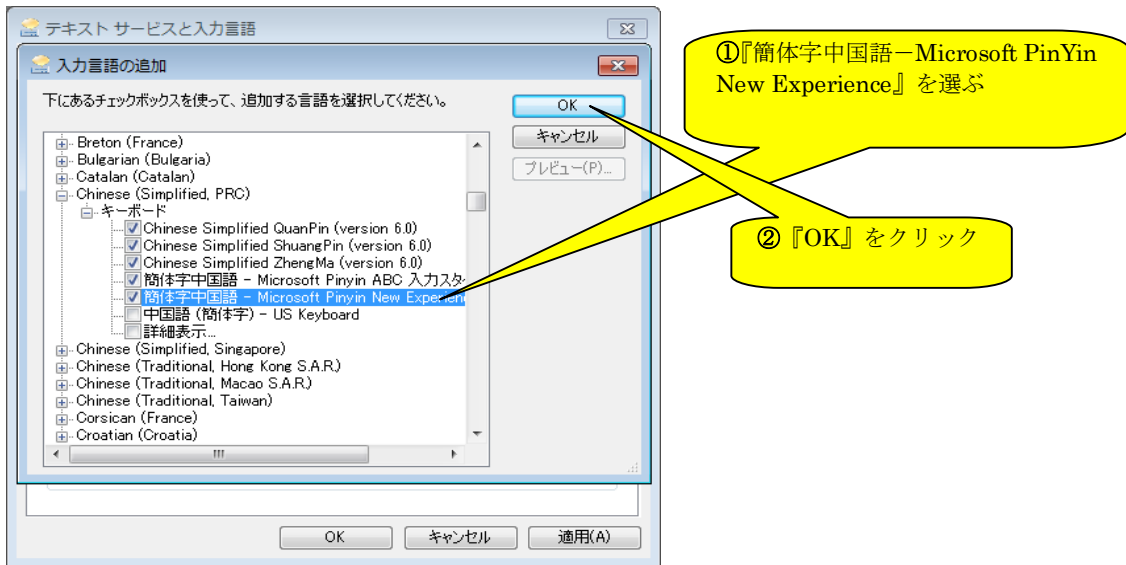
テキスト サービスと入力言語

入力言語の追加

下にあるチェックボックスを使って、追加する言語を選択してください。

OK

キャンセル

プレビュー(P)...

Breton (France)
Bulgarian (Bulgaria)
Catalan (Catalan)
Chinese (Simplified, PRC)
キーボード
Chinese Simplified QuanPin (version 6.0)
Chinese Simplified ShuangPin (version 6.0)
Chinese Simplified ZhengMa (version 6.0)
簡体字中国語 - Microsoft Pinyin ABC 入力スタ
簡体字中国語 - Microsoft Pinyin New Experienc
中国語 (簡体字) - US Keyboard
詳細表示...
Chinese (Simplified, Singapore)
Chinese (Traditional, Hong Kong S.A.R.)
Chinese (Traditional, Macao S.A.R.)
Chinese (Traditional, Taiwan)
Corsican (France)
Croatian (Croatia)

OK

キャンセル

適用(A)

①『簡体字中国語－Microsoft PinYin New Experience』を選ぶ

②『OK』をクリック